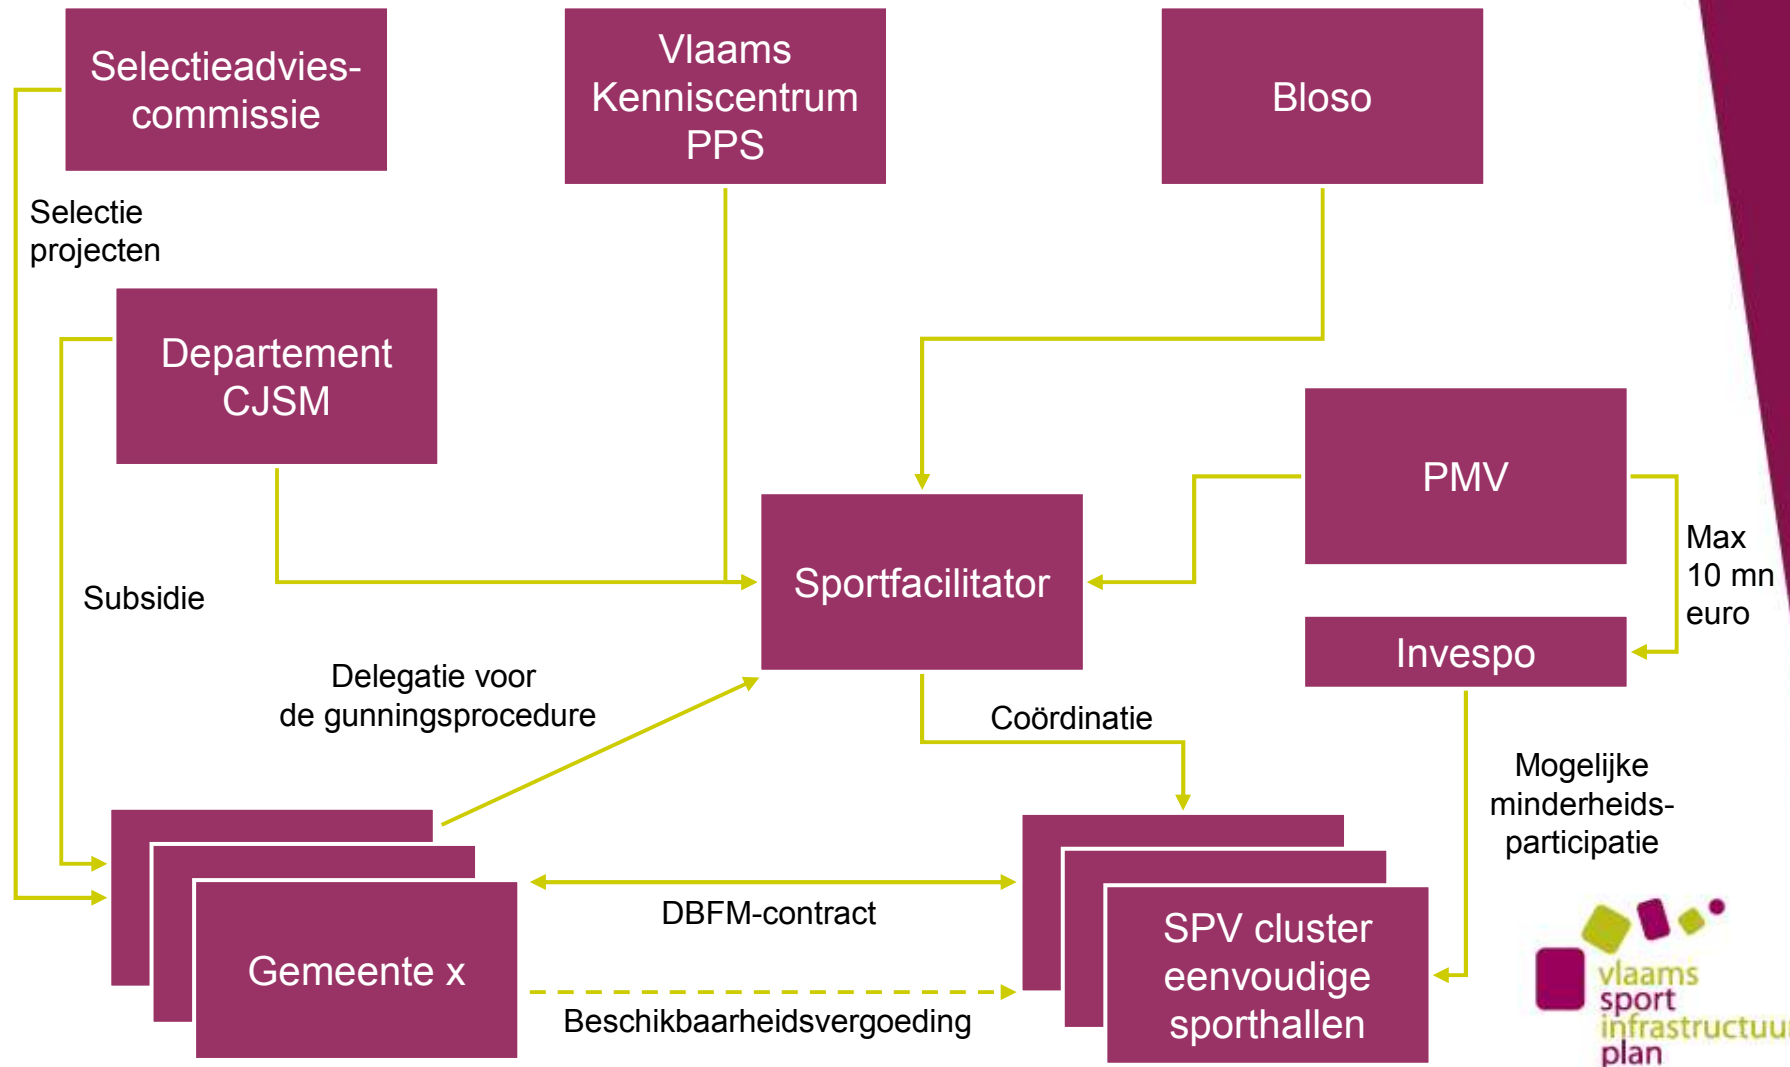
Selectieadvies-commissie

Vlaams Kenniscentrum PPS

Bloso

Selectie projecten

Departement CJSM

PMV

Sportfacilitator

Max 10 mn euro

Subsidie

Invespo

Delegatie voor de gunningsprocedure

Coördinatie

Mogelijke minderheids-participatie

DBFM-contract

Gemeente x

SPV cluster eenvoudige sporthallen

Beschikbaarheidsvergoeding

vlaams sport infrastructuu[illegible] plan